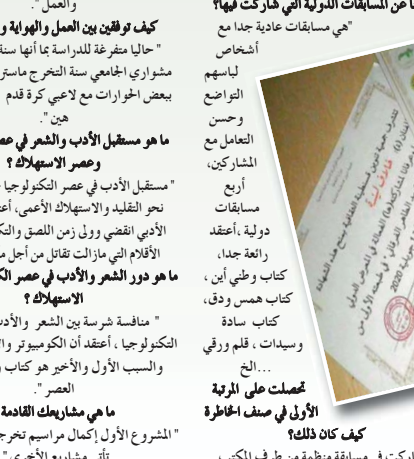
والعمل".

كيف توفقين بين العمل والهواية و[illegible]

" حاليا متفرغة للدراسة بما أنها سنة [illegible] مشواري الجامعي سنة التخرج ماستر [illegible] بعض الحوارات مع لاعبي كرة قدم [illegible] هين".

ما هو مستقبل الأدب والشعر في عصر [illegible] وعصر الاستهلاك ؟

" مستقبل الأدب في عصر التكنولوجيا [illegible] نحو التقليد والاستهلاك الأعمى، أعت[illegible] الأدبي انقضى وولى زمن اللصوق والتم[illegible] الأقلام التي مازالت تقاتل من أجل ر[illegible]

ما هو دور الشعر والأدب في عصر الت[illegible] الاستهلاك ؟

" منافسة شرسة بين الشعر والأدب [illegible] التكنولوجيا ، أعتقد أن الكومبيوتر وا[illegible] والسبب الأول والأخير هو كتاب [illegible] العصر ".

ما هي مشاريعك القادمة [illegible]

" المشروع الأول إكمال مراسيم تخرج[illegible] تلك مشاريع الأخرى "

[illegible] عن المسابقات الدولية التي شاركت فيها؟

"هي مسابقات عادية جدا مع أشخاص لباسهم التواضع وحسن التعامل مع المشاركين، أربع مسابقات دولية، أعتقد رائعة جدا، كتاب وطني أين ، كتاب همس ورق، كتاب سادة وسيدات ، قلم ورقي ...الخ

تحصلت على المرتبة الأولى في صنف الخاطرة

كيف كان ذلك؟

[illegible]ركت في مسابقة منظمة من طرف المكتب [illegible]